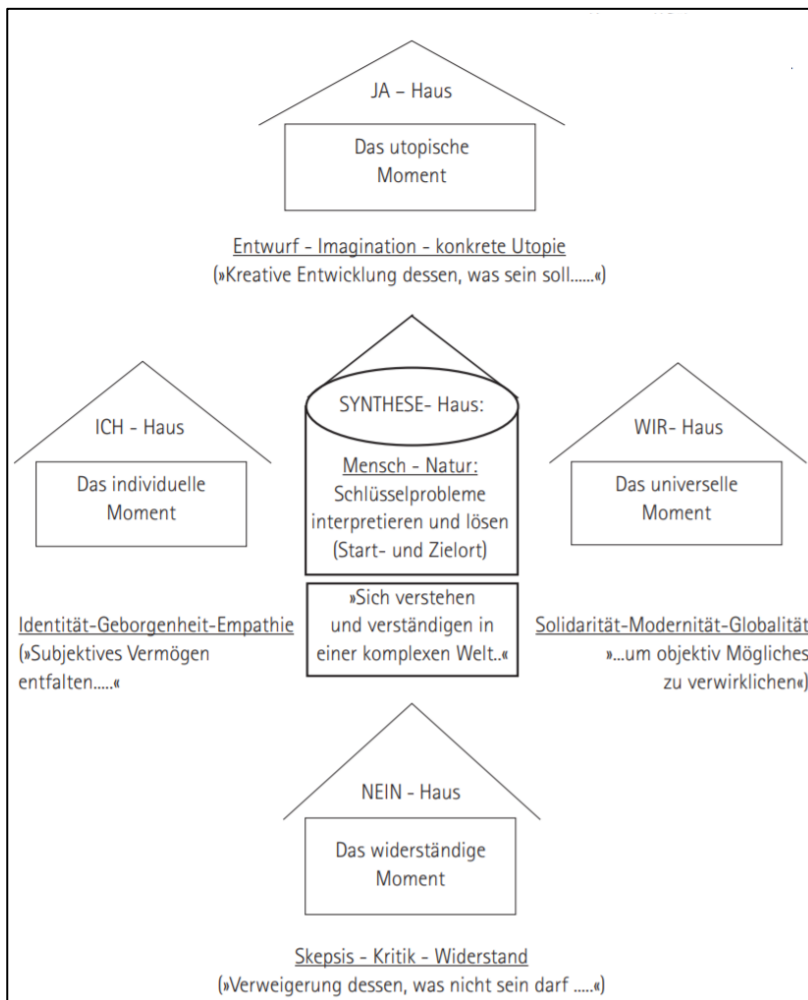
JA – Haus

Das utopische Moment

Entwurf - Imagination - konkrete Utopie
(»Kreative Entwicklung dessen, was sein soll......«)

ICH - Haus

Das individuelle Moment

SYNTHESE- Haus:

Mensch - Natur:
Schlüsselprobleme interpretieren und lösen (Start- und Zielort)

WIR- Haus

Das universelle Moment

Identität-Geborgenheit-Empathie
(»Subjektives Vermögen entfalten.....«

»Sich verstehen und verständigen in einer komplexen Welt..«

Solidarität-Modernität-Globalität
»...um objektiv Mögliches zu verwirklichen«)

NEIN - Haus

Das widerständige Moment

Skepsis - Kritik - Widerstand
(»Verweigerung dessen, was nicht sein darf .....«)